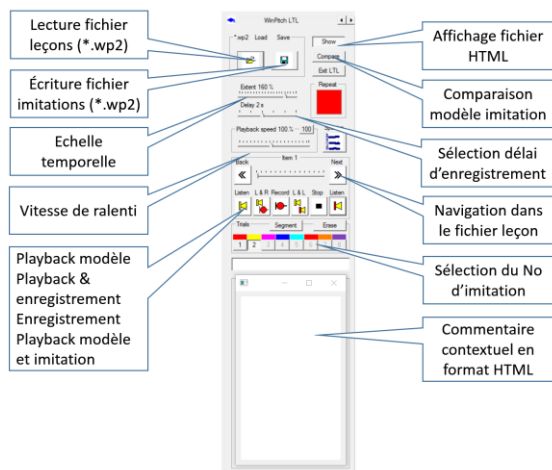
Lecture fichier leçons (*.wp2)

Écriture fichier imitations (*.wp2)

Echelle temporelle

Vitesse de ralenti

Playback modèle
Playback & enregistrement
Enregistrement
Playback modèle et imitation

WinPitch LTL

*.wp2 Load Save

Show

Compare

Exit LTL

Extent 160 %

Delay 2 s

Repeat

Playback speed 100 % 100

Item 1

Back

Next

«

»

Listen L & R Record L & L Stop Listen

Trials Segment Erase

1 2 3 4 5 6 7 8

Affichage fichier HTML

Comparaison modèle imitation

Sélection délai d'enregistrement

Navigation dans le fichier leçon

Sélection du No d'imitation

Commentaire contextuel en format HTML